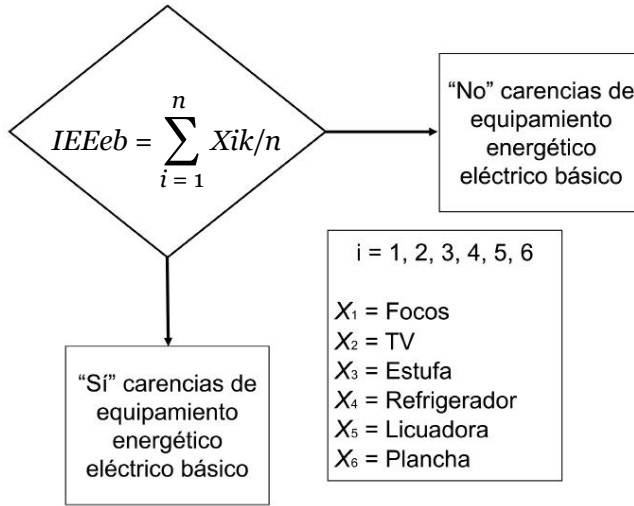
$IEEeb = \sum_{i=1}^{n} Xik/n$

“No” carencias de equipamiento energético eléctrico básico

i = 1, 2, 3, 4, 5, 6

$X_1$ = Focos
$X_2$ = TV
$X_3$ = Estufa
$X_4$ = Refrigerador
$X_5$ = Licuadora
$X_6$ = Plancha

“Sí” carencias de equipamiento energético eléctrico básico